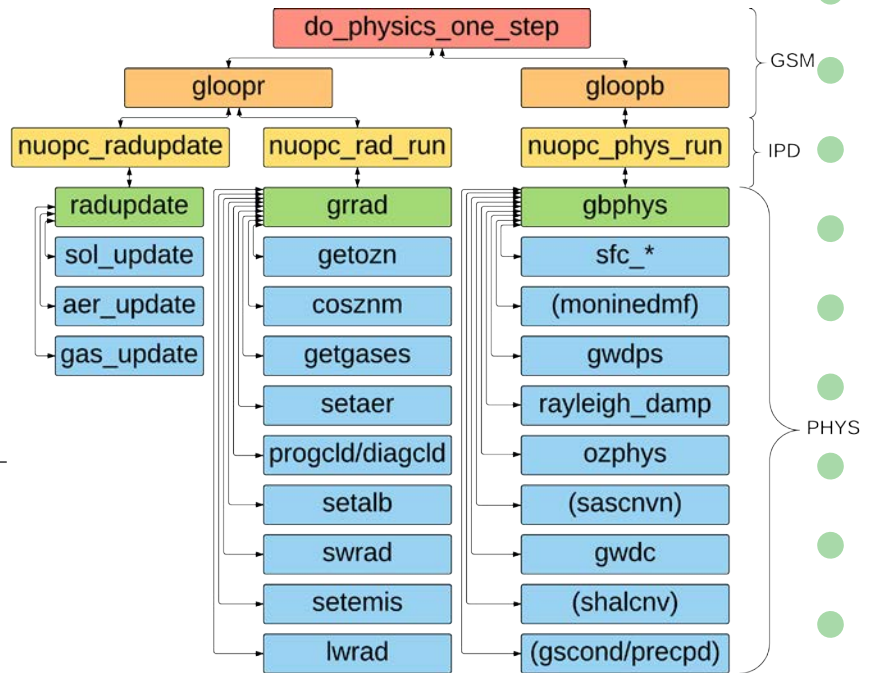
do_physics_one_step

gloopr

gloopb

GSM

nuopc_radupdate

nuopc_rad_run

nuopc_phys_run

IPD

radupdate

sol_update

aer_update

gas_update

grrad

getozn

cosznm

getgases

setaer

progcld/diagcld

setalb

swrad

setemis

lwrad

gbphys

sfc_*

(moninedmf)

gwdps

rayleigh_damp

ozphys

(sascnvn)

gwdc

(shalcnv)

(gscond/precpd)

PHYS